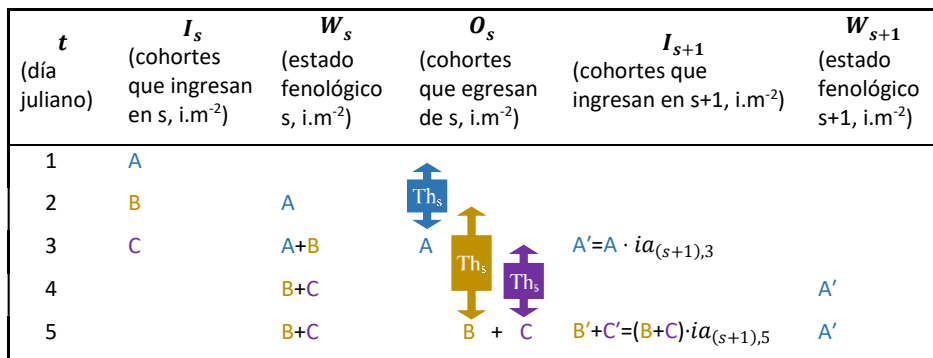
| $t$ (día juliano) | $I_s$ (cohortes que ingresan en s, i.m$^{-2}$) | $W_s$ (estado fenológico s, i.m$^{-2}$) | $O_s$ (cohortes que egresan de s, i.m$^{-2}$) | $I_{s+1}$ (cohortes que ingresan en s+1, i.m$^{-2}$) | $W_{s+1}$ (estado fenológico s+1, i.m$^{-2}$) |
|---|---|---|---|---|---|
| 1 | A | | | | |
| 2 | B | A | Th$_s$ | | |
| 3 | C | A+B | A Th$_s$ | A'=A $\cdot$ $ia_{(s+1),3}$ | |
| 4 | | B+C | Th$_s$ | | A' |
| 5 | | B+C | B + C | B'+C'=(B+C)$\cdot ia_{(s+1),5}$ | A' |